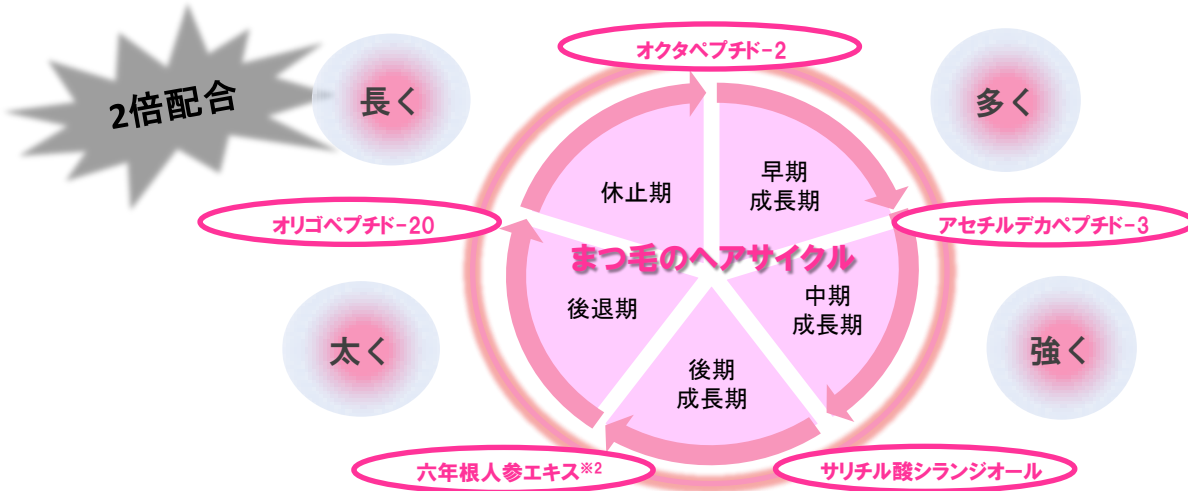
2倍配合

長く

オクタペプチド-2

多く

休止期

早期
成長期

オリゴペプチド-20

アセチルデカペプチド-3

まつ毛のヘアサイクル

後退期

中期
成長期

太く

強く

後期
成長期

六年根人参エキス$^{※2}$

サリチル酸シランジオール